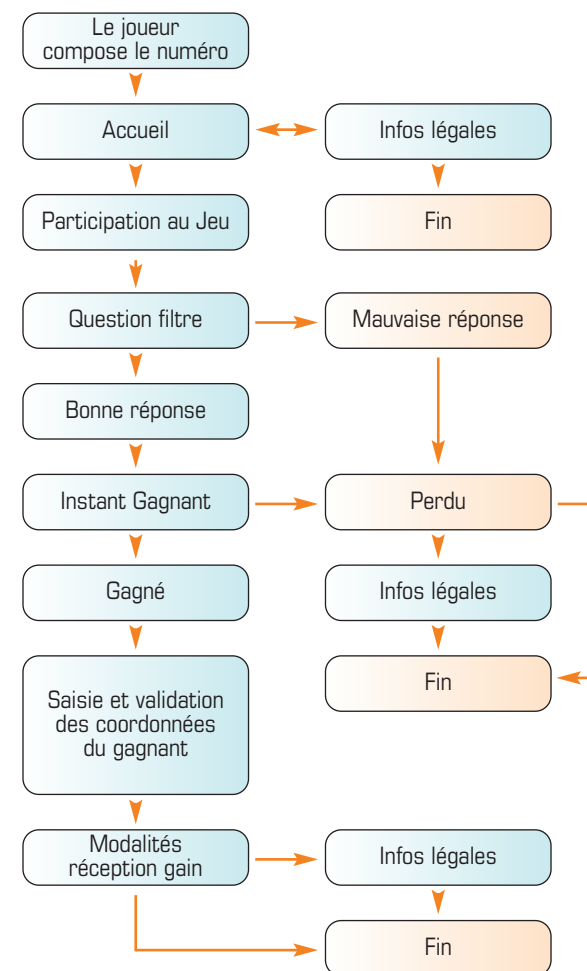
Le joueur compose le numéro

Accueil

Infos légales

Participation au Jeu

Fin

Question filtre

Mauvaise réponse

Bonne réponse

Instant Gagnant

Perdu

Gagné

Infos légales

Fin

Saisie et validation des coordonnées du gagnant

Modalités réception gain

Infos légales

Fin